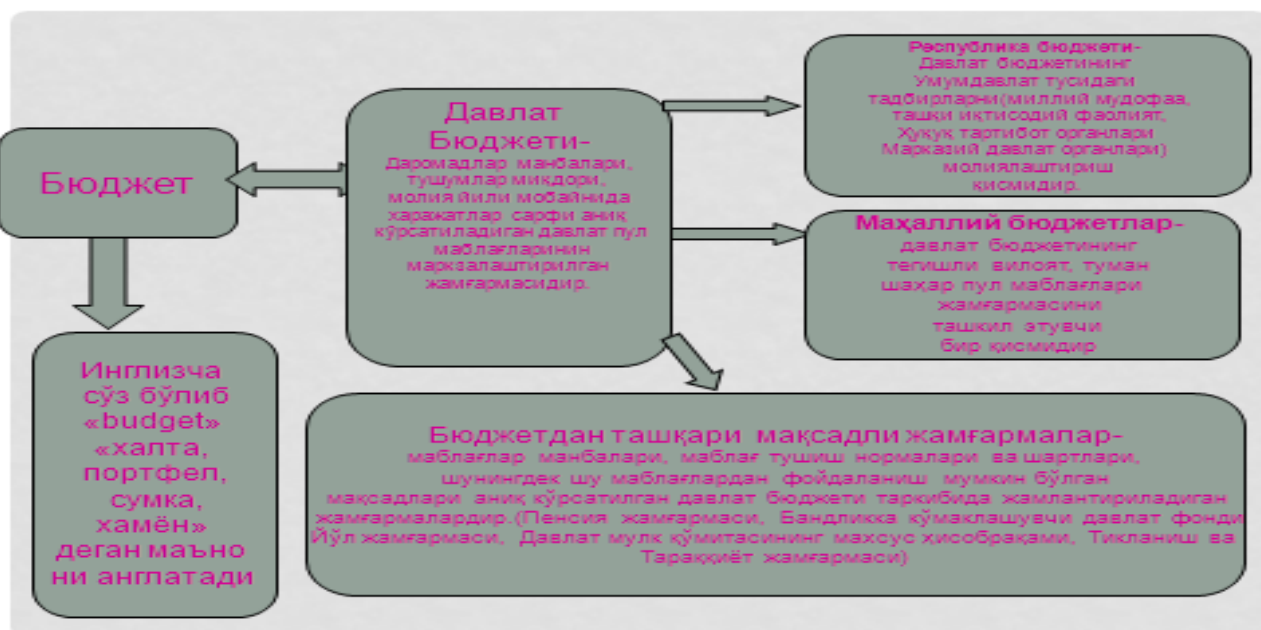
Бюджет

Инглизча сўз бўлиб «budget» «халта, портфел, сумка, хамён» деган маъно ни англатади

Давлат Бюджети-
Даромадлар манбалари, тушумлар миқдори, молия йили мобайнида харажатлар сарфи аниқ кўрсатиладиган давлат пул маблағларинин марказлаштирилган жамғармасидир.

Республика бюджети-
Давлат бюджетининг Умумдавлат тусидаги тадбирларни(миллий мудофаа, ташқи иқтисодий фаолият, Ҳуқуқ тартибот органлари Марказий давлат органлари) молиялаштириш қисмидир.

Маҳаллий бюджетлар-
давлат бюджетининг тегишли вилоят, туман шаҳар пул маблағлари жамғармасини ташкил этувчи бир қисмидир

Бюджетдан ташқари мақсадли жамғармалар-
маблағлар манбалари, маблағ тушиш нормалари ва шартлари, шунингдек шу маблағлардан фойдаланиш мумкин бўлган мақсадлари аниқ кўрсатилган давлат бюджети таркибида жамлантириладиган жамғармалардир.(Пенсия жамғармаси, Бандликка кўмаклашувчи давлат фонди Йўл жамғармаси, Давлат мулк қўмитасининг махсус ҳисобрақами, Тикланиш ва Тараққиёт жамғармаси)